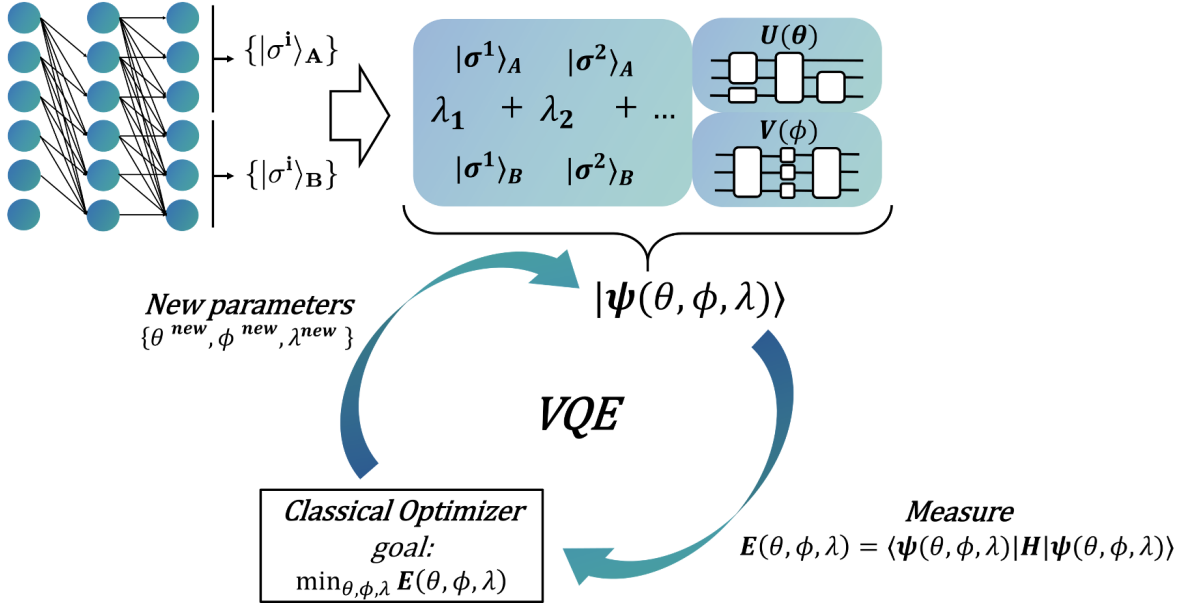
$\{|\sigma^{\mathbf{i}}\rangle_{\mathbf{A}}\}$

$\{|\sigma^{\mathbf{i}}\rangle_{\mathbf{B}}\}$

$|\boldsymbol{\sigma}^{\mathbf{1}}\rangle_A$ $|\boldsymbol{\sigma}^{\mathbf{2}}\rangle_A$

$\lambda_{\mathbf{1}}$ + $\lambda_{\mathbf{2}}$ + ...

$|\boldsymbol{\sigma}^{\mathbf{1}}\rangle_B$ $|\boldsymbol{\sigma}^{\mathbf{2}}\rangle_B$

$\boldsymbol{U}(\boldsymbol{\theta})$

$\boldsymbol{V}(\phi)$

$|\boldsymbol{\psi}(\theta, \phi, \lambda)\rangle$

New parameters
$\{\theta^{\,new}, \phi^{\,new}, \lambda^{new}\}$

VQE

Classical Optimizer
goal:
$\min_{\theta,\phi,\lambda} \boldsymbol{E}(\theta, \phi, \lambda)$

Measure
$\boldsymbol{E}(\theta, \phi, \lambda) = \langle \boldsymbol{\psi}(\theta, \phi, \lambda)|\boldsymbol{H}|\boldsymbol{\psi}(\theta, \phi, \lambda)\rangle$